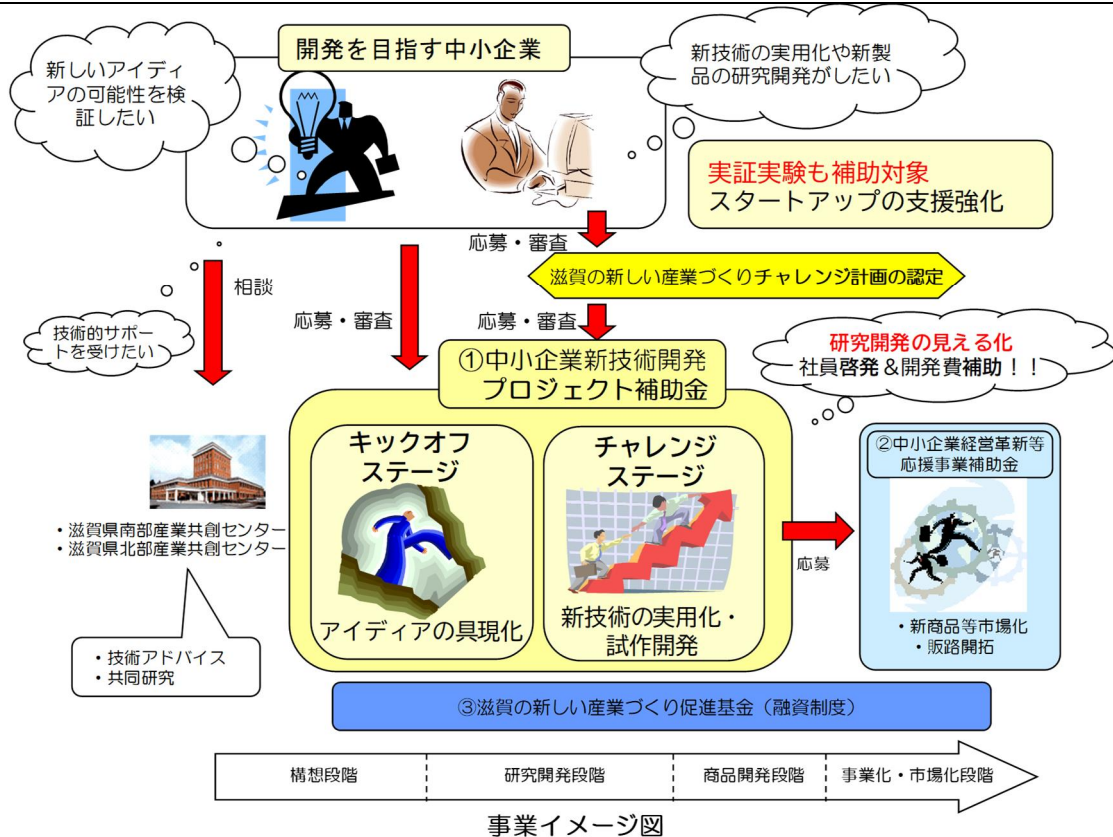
開発を目指す中小企業

新しいアイディアの可能性を検証したい

新技術の実用化や新製品の研究開発がしたい

実証実験も補助対象
スタートアップの支援強化

応募・審査

滋賀の新しい産業づくりチャレンジ計画の認定

相談

応募・審査

応募・審査

技術的サポートを受けたい

研究開発の見える化
社員啓発＆開発費補助！！

①中小企業新技術開発プロジェクト補助金

キックオフステージ

アイディアの具現化

チャレンジステージ

新技術の実用化・試作開発

応募

②中小企業経営革新等応援事業補助金

・新商品等市場化
・販路開拓

・滋賀県南部産業共創センター
・滋賀県北部産業共創センター

・技術アドバイス
・共同研究

③滋賀の新しい産業づくり促進基金（融資制度）

構想段階　研究開発段階　商品開発段階　事業化・市場化段階

事業イメージ図